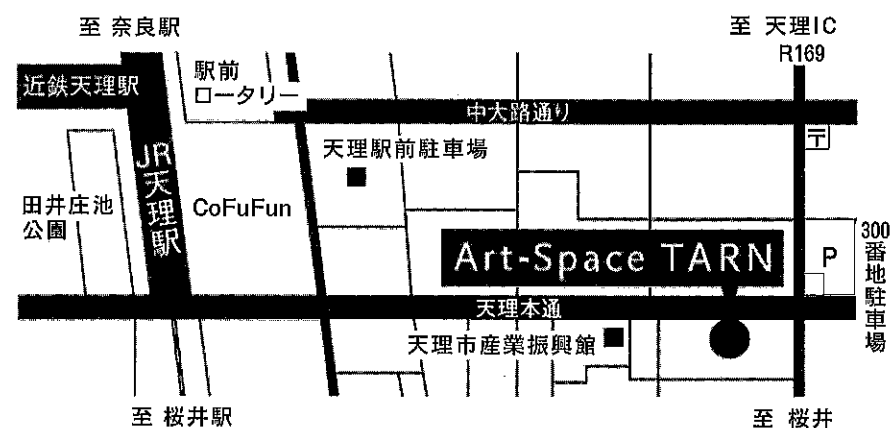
至 奈良駅

至 天理IC
R169

近鉄天理駅

駅前
ロータリー

中大路通り

〒

JR
天理駅

天理駅前駐車場

田井庄池
公園

CoFuFun

300
番地
駐車場

Art-Space TARN

P

天理本通

天理市産業振興館

至 桜井駅

至 桜井